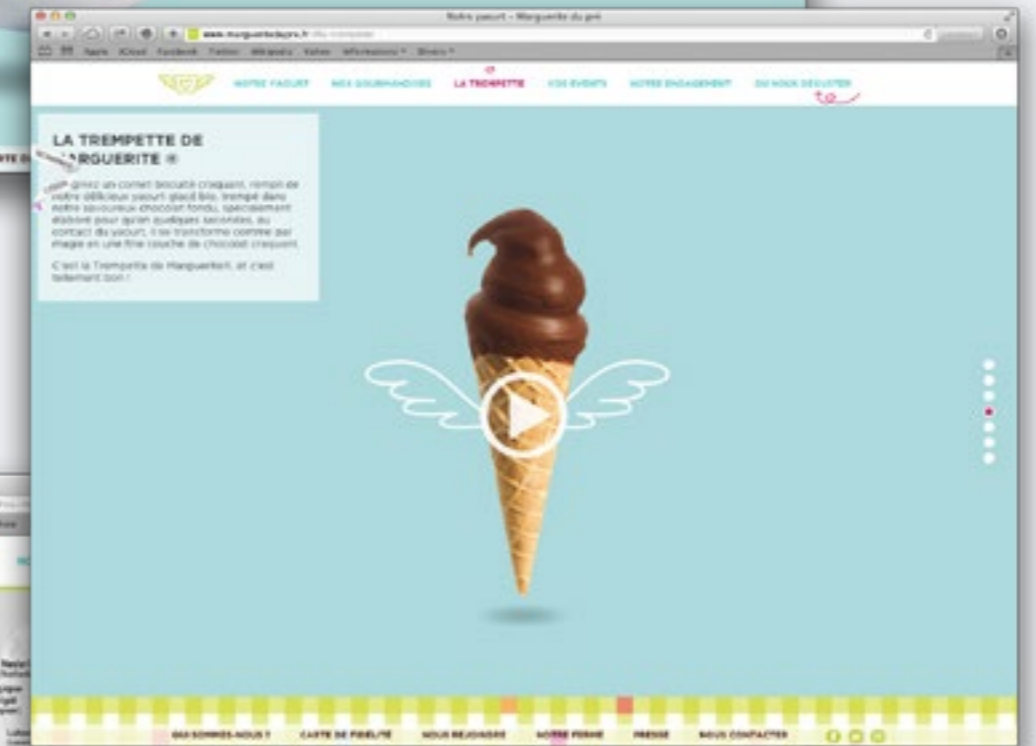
Notre yaourt – Marguerite du pré

www.margueritedupre.fr

Apple iCloud Facebook Twitter Wikipédia Yahoo Informations Divers

NOTRE YAOURT NOS GOURMANDISES LA TREMPETTE VOS EVENTS NOTRE ENGAGEMENT OU NOUS DEGUSTER

LA TREMPETTE DE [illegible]ARGUERITE ®

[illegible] un cornet biscuité craquant, rempli de votre délicieux yaourt glacé bio, trempé dans notre savoureux chocolat fondu, spécialement élaboré pour qu'en quelques secondes, au contact du yaourt, il se transforme comme par magie en une fine couche de chocolat craquant.

C'est la Trempette de Marguerite®, et c'est tellement bon !

QUI SOMMES-NOUS ? CARTE DE FIDELITE NOUS REJOINDRE NOTRE FERME PRESSE NOUS CONTACTER